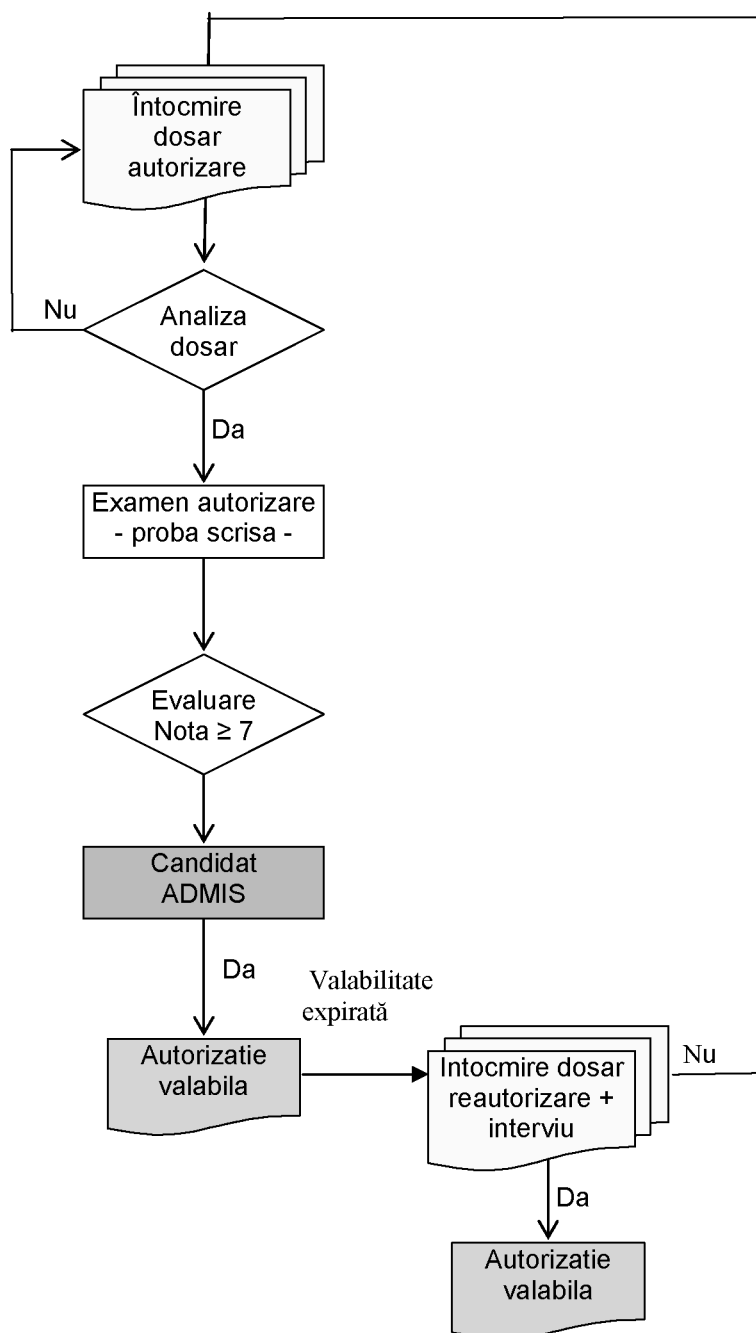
Întocmire dosar autorizare

Nu

Analiza dosar

Da

Examen autorizare - proba scrisa -

Evaluare Nota $\geq 7$

Candidat ADMIS

Da

Valabilitate expirată

Autorizatie valabila

Intocmire dosar reautorizare + interviu

Nu

Da

Autorizatie valabila